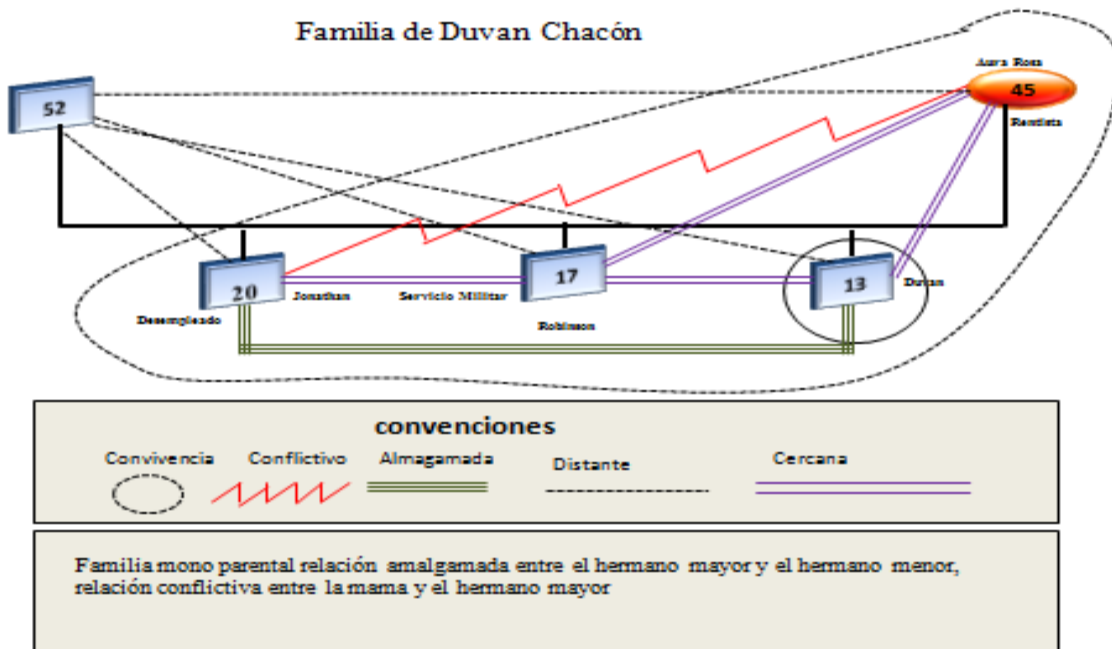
Familia de Duvan Chacón

52

Aura Rosa

45

Rentista

20

Jonathan

Desempleado

17

Servicio Militar

Robinson

13

Duvan

convenciones

Convivencia

Conflictivo

Almagamada

Distante

Cercana

Familia mono parental relación amalgamada entre el hermano mayor y el hermano menor, relación conflictiva entre la mama y el hermano mayor